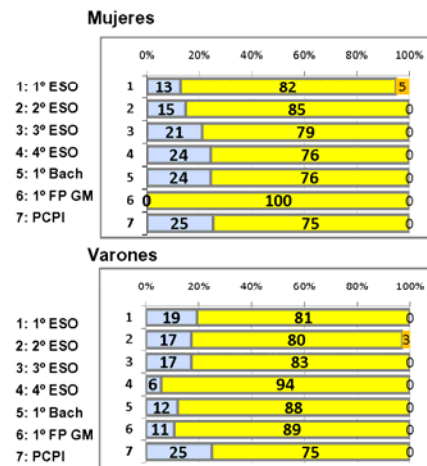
Mujeres

| | | 0% | 20% | 40% | 60% | 80% | 100% |
|---|---|---|---|---|---|---|---|
| 1: 1º ESO | 1 | 13 | 82 | 5 | | | |
| 2: 2º ESO | 2 | 15 | 85 | 0 | | | |
| 3: 3º ESO | 3 | 21 | 79 | 0 | | | |
| 4: 4º ESO | 4 | 24 | 76 | 0 | | | |
| 5: 1º Bach | 5 | 24 | 76 | 0 | | | |
| 6: 1º FP GM | 6 | 0 | 100 | 0 | | | |
| 7: PCPI | 7 | 25 | 75 | 0 | | | |

Varones

| | | 0% | 20% | 40% | 60% | 80% | 100% |
|---|---|---|---|---|---|---|---|
| 1: 1º ESO | 1 | 19 | 81 | 0 | | | |
| 2: 2º ESO | 2 | 17 | 80 | 3 | | | |
| 3: 3º ESO | 3 | 17 | 83 | 0 | | | |
| 4: 4º ESO | 4 | 6 | 94 | 0 | | | |
| 5: 1º Bach | 5 | 12 | 88 | 0 | | | |
| 6: 1º FP GM | 6 | 11 | 89 | 0 | | | |
| 7: PCPI | 7 | 25 | 75 | 0 | | | |